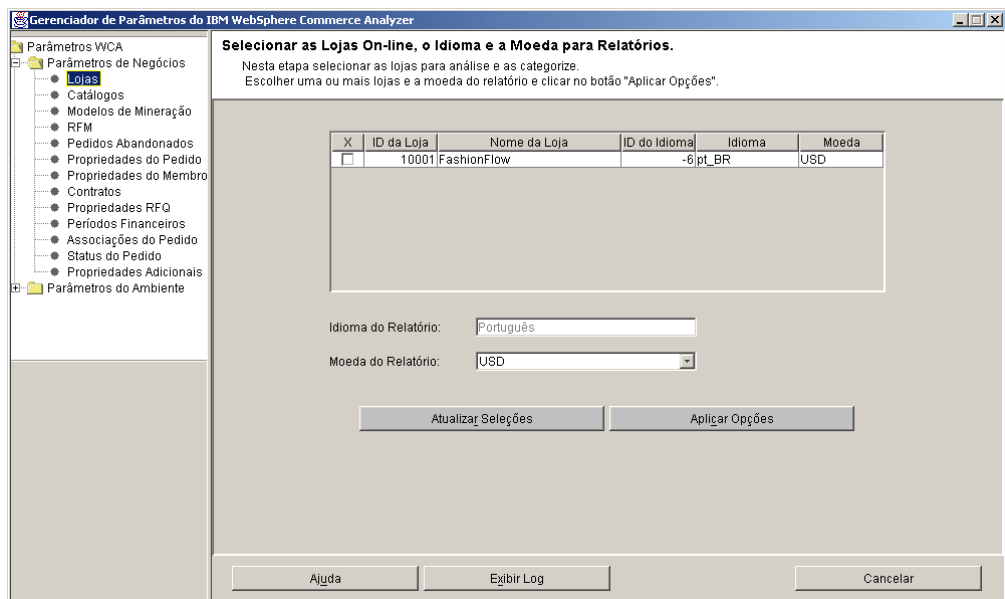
Gerenciador de Parâmetros do IBM WebSphere Commerce Analyzer

Parâmetros WCA
Parâmetros de Negócios
Lojas
Catálogos
Modelos de Mineração
RFM
Pedidos Abandonados
Propriedades do Pedido
Propriedades do Membro
Contratos
Propriedades RFQ
Períodos Financeiros
Associações do Pedido
Status do Pedido
Propriedades Adicionais
Parâmetros do Ambiente

Selecionar as Lojas On-line, o Idioma e a Moeda para Relatórios.

Nesta etapa selecionar as lojas para análise e as categorize.
Escolher uma ou mais lojas e a moeda do relatório e clicar no botão "Aplicar Opções".

| X | ID da Loja | Nome da Loja | ID do Idioma | Idioma | Moeda |
|---|---|---|---|---|---|
| ☐ | 10001 | FashionFlow | -6 | pt_BR | USD |

Idioma do Relatório: Português

Moeda do Relatório: USD

Atualizar Seleções
Aplicar Opções

Ajuda
Exibir Log
Cancelar